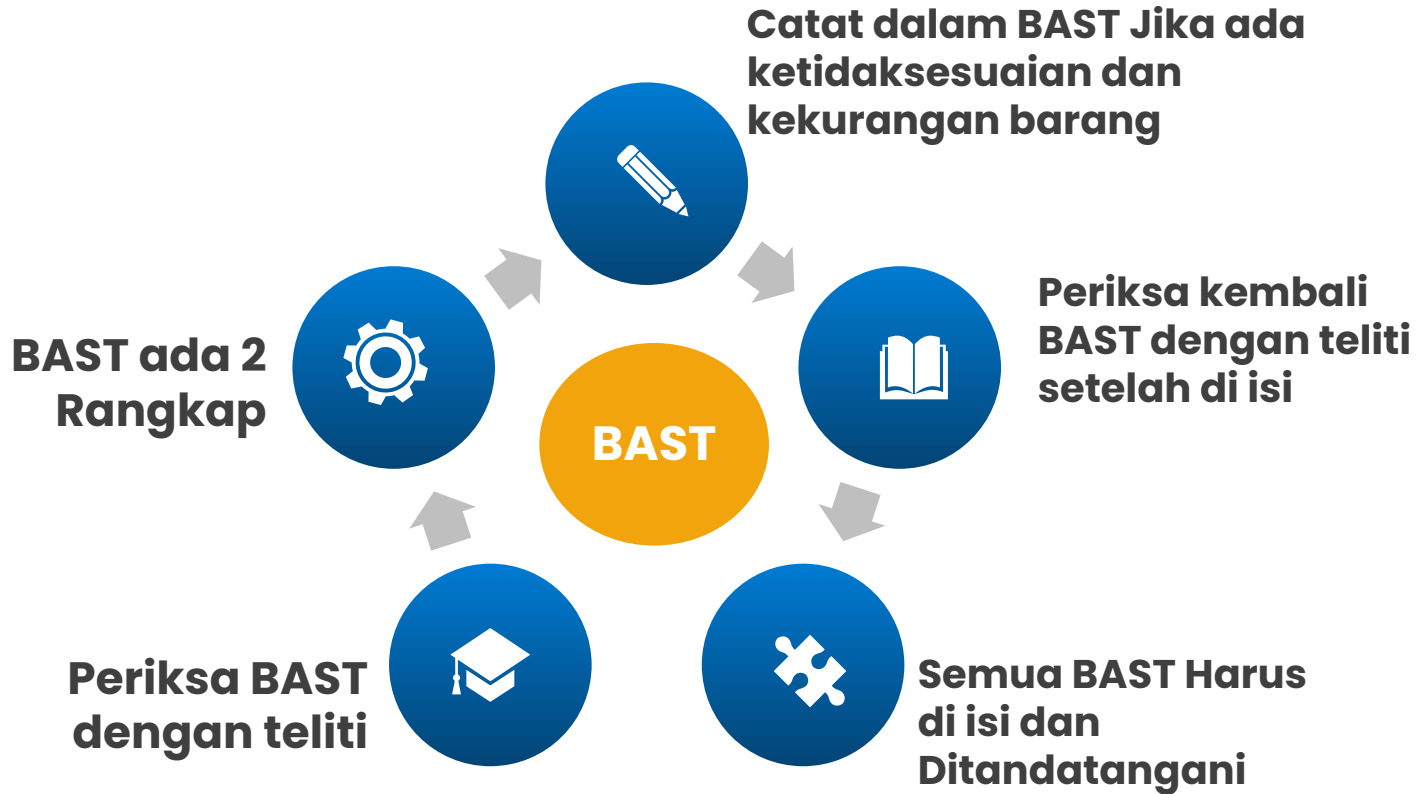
Catat dalam BAST Jika ada ketidaksesuaian dan kekurangan barang

BAST ada 2 Rangkap

Periksa kembali BAST dengan teliti setelah di isi

BAST

Periksa BAST dengan teliti

Semua BAST Harus di isi dan Ditandatangani